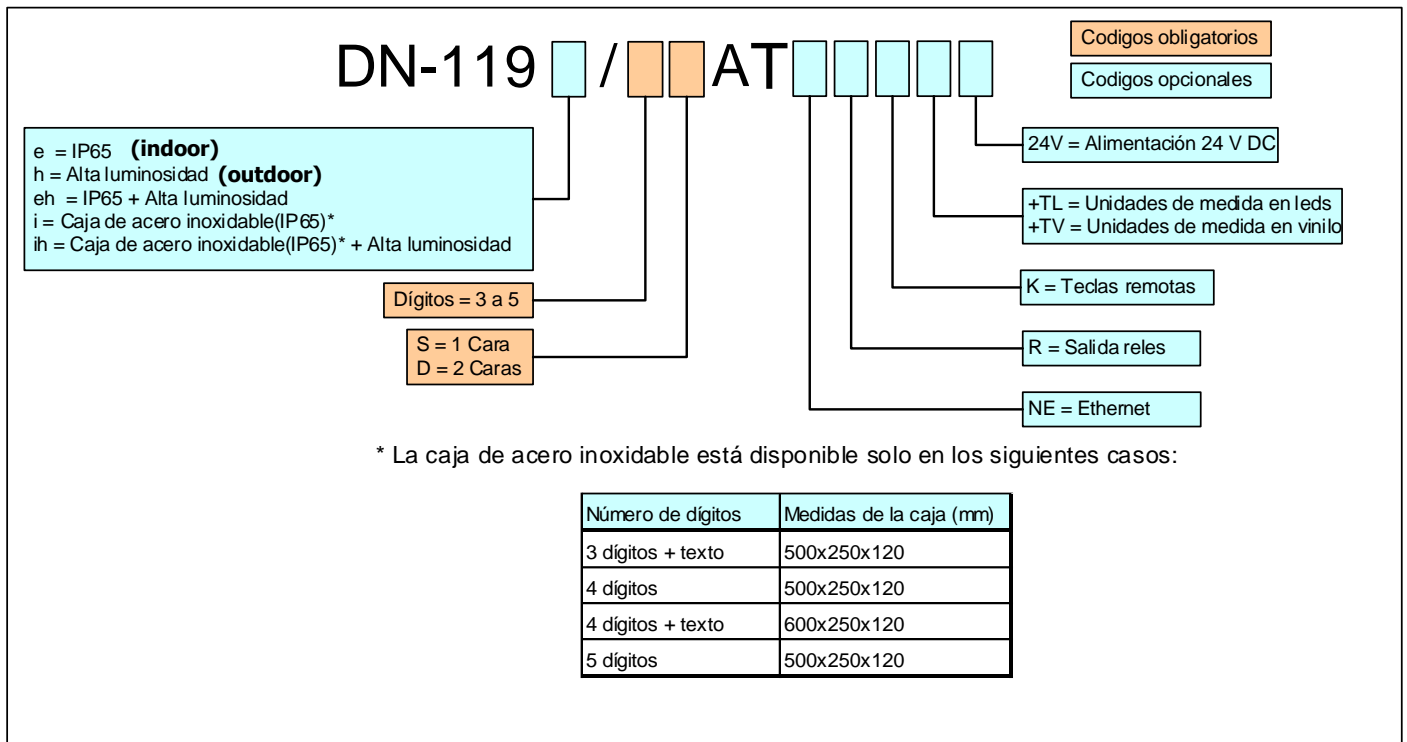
DN-119 / AT

Codigos obligatorios

Codigos opcionales

e = IP65 **(indoor)**
h = Alta luminosidad **(outdoor)**
eh = IP65 + Alta luminosidad
i = Caja de acero inoxidable(IP65)*
ih = Caja de acero inoxidable(IP65)* + Alta luminosidad

Dígitos = 3 a 5

S = 1 Cara
D = 2 Caras

24V = Alimentación 24 V DC

+TL = Unidades de medida en leds
+TV = Unidades de medida en vinilo

K = Teclas remotas

R = Salida reles

NE = Ethernet

* La caja de acero inoxidable está disponible solo en los siguientes casos:

| Número de dígitos | Medidas de la caja (mm) |
|---|---|
| 3 dígitos + texto | 500x250x120 |
| 4 dígitos | 500x250x120 |
| 4 dígitos + texto | 600x250x120 |
| 5 dígitos | 500x250x120 |